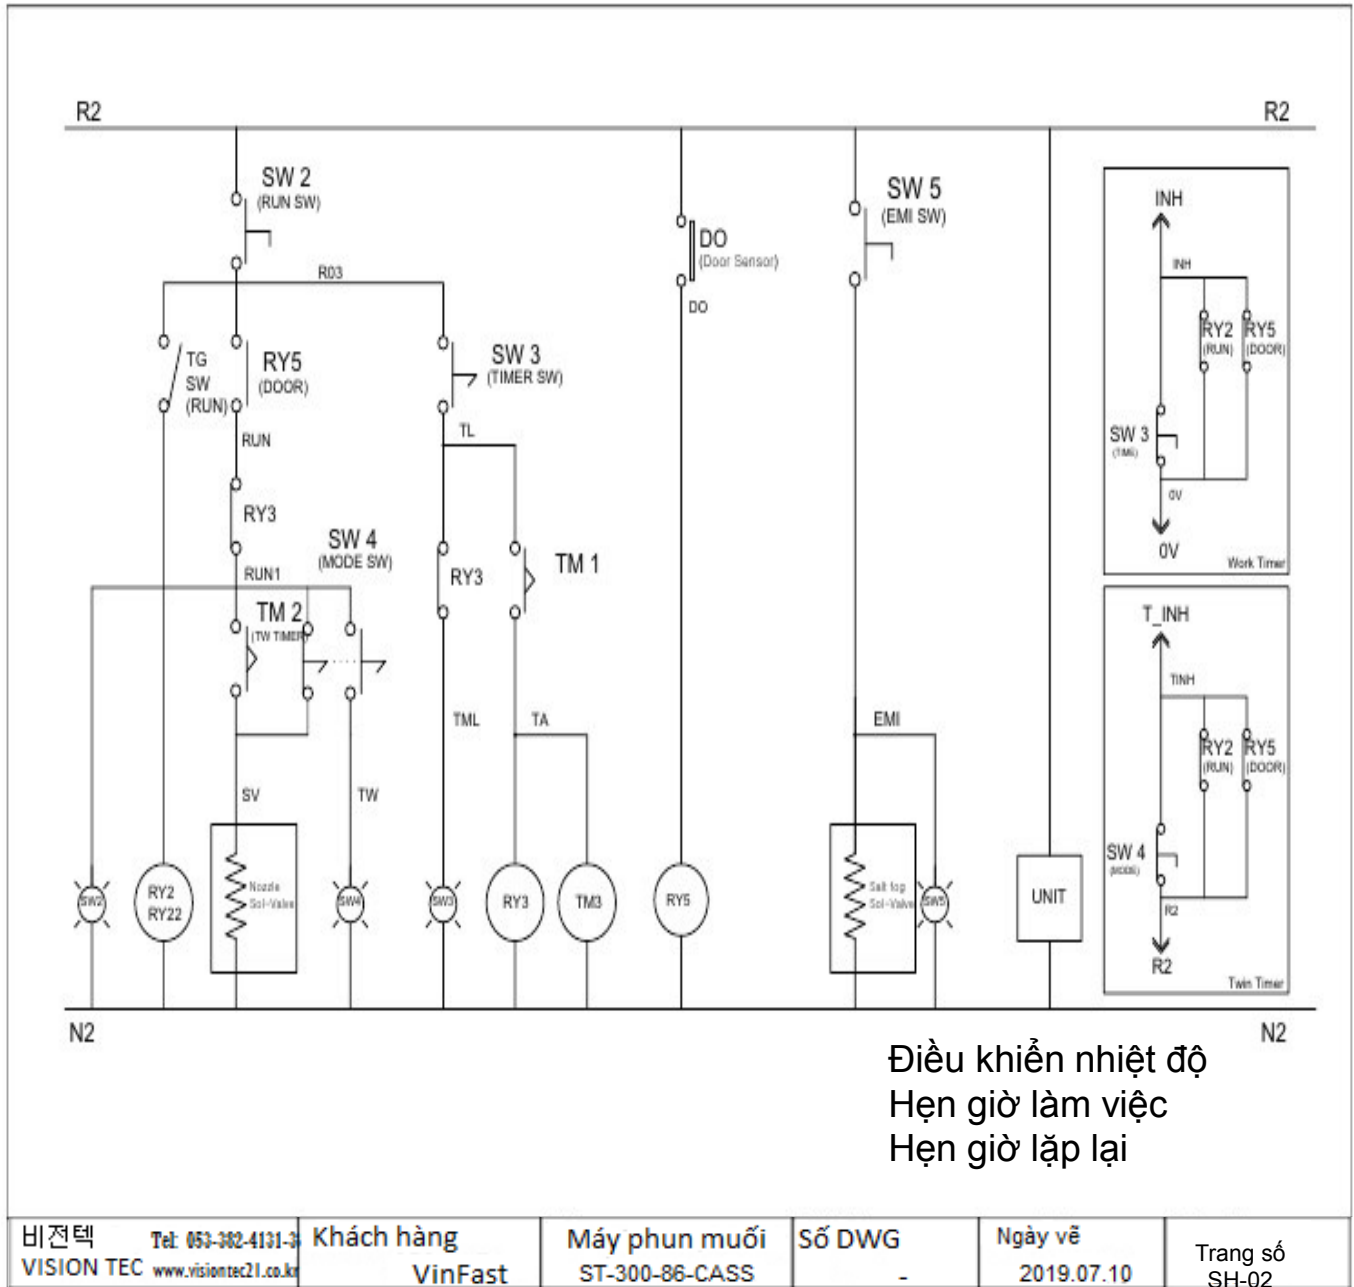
R2 R2

SW 2 (RUN SW)

R03

TG SW (RUN)

RY5 (DOOR)

RUN

RY3

RUN1

SW 4 (MODE SW)

TM 2 (TW TIMER)

SV

TW

SW 3 (TIMER SW)

TL

RY3

TM 1

TML

TA

DO (Door Sensor)

DO

SW 5 (EMI SW)

EMI

SW2

RY2 RY22

Nozzle Sol-Valve

SW4

SW3

RY3

TM3

RY5

Salt fog Sol-Valve

SW5

UNIT

INH

INH

RY2 (RUN)

RY5 (DOOR)

SW 3 (TIME)

0V

0V

Work Timer

T_INH

TINH

RY2 (RUN)

RY5 (DOOR)

SW 4 (MODE)

R2

R2

Twin Timer

N2 N2

Điều khiển nhiệt độ
Hẹn giờ làm việc
Hẹn giờ lặp lại

| 비전텍 VISION TEC Tel: 053-382-4131-3 www.visiontec21.co.kr | Khách hàng VinFast | Máy phun muối ST-300-86-CASS | Số DWG - | Ngày vẽ 2019.07.10 | Trang số SH-02 |